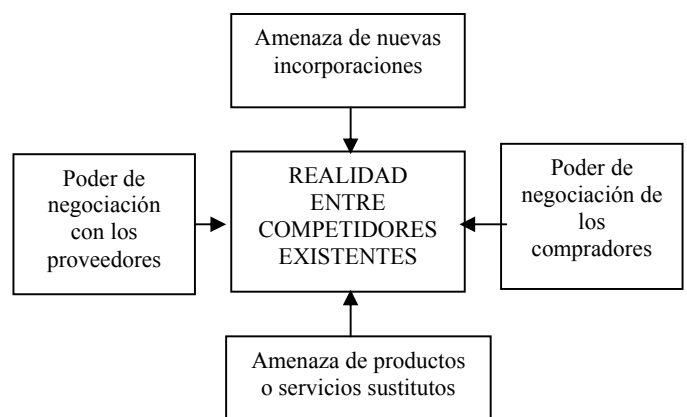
Amenaza de nuevas incorporaciones

Poder de negociación con los proveedores

REALIDAD ENTRE COMPETIDORES EXISTENTES

Poder de negociación de los compradores

Amenaza de productos o servicios sustitutos